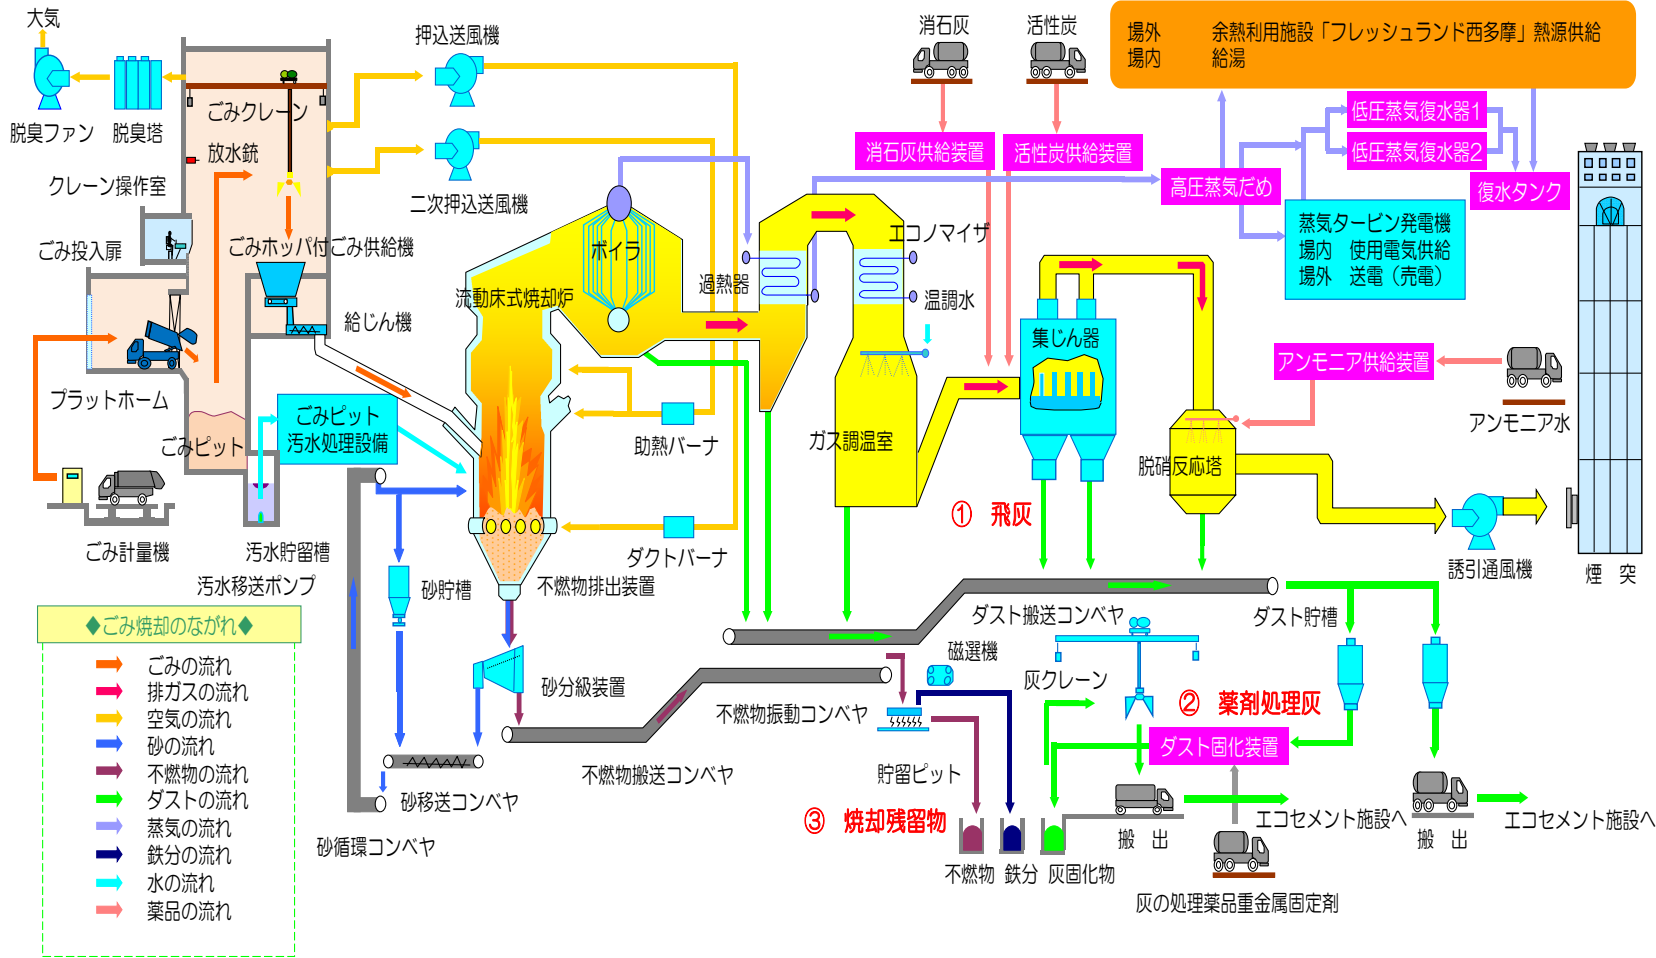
大気
脱臭ファン
脱臭塔
ごみクレーン
放水銃
クレーン操作室
ごみ投入扉
ごみホッパ付ごみ供給機
給じん機
プラットホーム
ごみピット
ごみ計量機
汚水貯留槽
汚水移送ポンプ
ごみピット汚水処理設備
押込送風機
二次押込送風機
ボイラ
流動床式焼却炉
過熱器
助熱バーナ
ダクトバーナ
砂貯槽
不燃物排出装置
砂分級装置
砂移送コンベヤ
砂循環コンベヤ
不燃物振動コンベヤ
不燃物搬送コンベヤ
消石灰
活性炭
消石灰供給装置
活性炭供給装置
場外　　余熱利用施設「フレッシュランド西多摩」熱源供給
場内　　給湯
高圧蒸気だめ
低圧蒸気復水器1
低圧蒸気復水器2
復水タンク
蒸気タービン発電機
場内　使用電気供給
場外　送電（売電）
エコノマイザ
温調水
ガス調温室
集じん器
アンモニア供給装置
アンモニア水
脱硝反応塔
誘引通風機
煙　突
① 飛灰
ダスト搬送コンベヤ
ダスト貯槽
磁選機
灰クレーン
② 薬剤処理灰
ダスト固化装置
貯留ピット
③ 焼却残留物
不燃物　鉄分　灰固化物
搬　出
エコセメント施設へ
搬　出
エコセメント施設へ
灰の処理薬品重金属固定剤
◆ごみ焼却のながれ◆
ごみの流れ
排ガスの流れ
空気の流れ
砂の流れ
不燃物の流れ
ダストの流れ
蒸気の流れ
鉄分の流れ
水の流れ
薬品の流れ